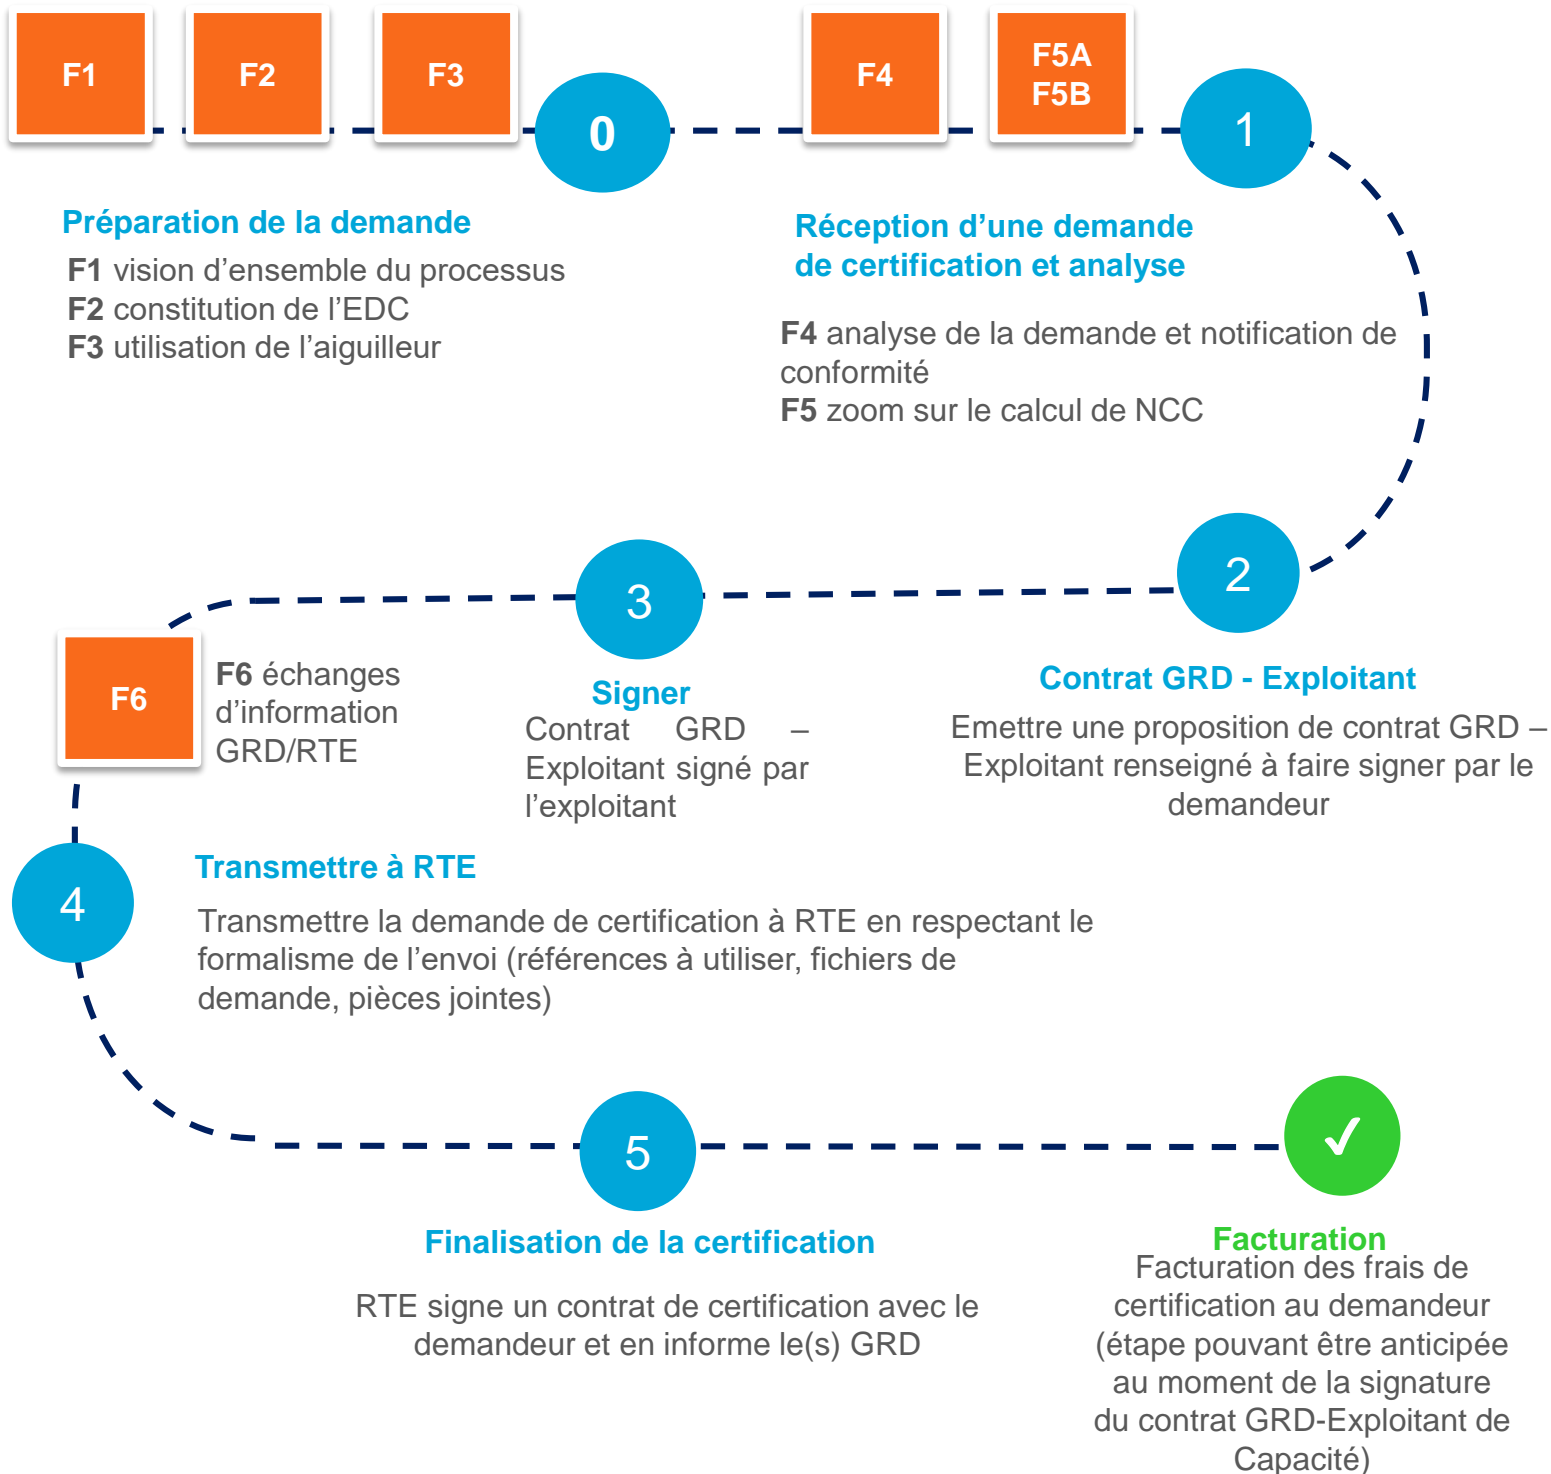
F1

F2

F3

0

F4

F5A
F5B

1

Préparation de la demande

**F1** vision d'ensemble du processus
**F2** constitution de l'EDC
**F3** utilisation de l'aiguilleur

Réception d'une demande de certification et analyse

**F4** analyse de la demande et notification de conformité
**F5** zoom sur le calcul de NCC

3

2

F6

**F6** échanges d'information GRD/RTE

Signer
Contrat GRD – Exploitant signé par l'exploitant

Contrat GRD - Exploitant
Emettre une proposition de contrat GRD – Exploitant renseigné à faire signer par le demandeur

4

Transmettre à RTE

Transmettre la demande de certification à RTE en respectant le formalisme de l'envoi (références à utiliser, fichiers de demande, pièces jointes)

5

✓

Finalisation de la certification

RTE signe un contrat de certification avec le demandeur et en informe le(s) GRD

Facturation
Facturation des frais de certification au demandeur (étape pouvant être anticipée au moment de la signature du contrat GRD-Exploitant de Capacité)